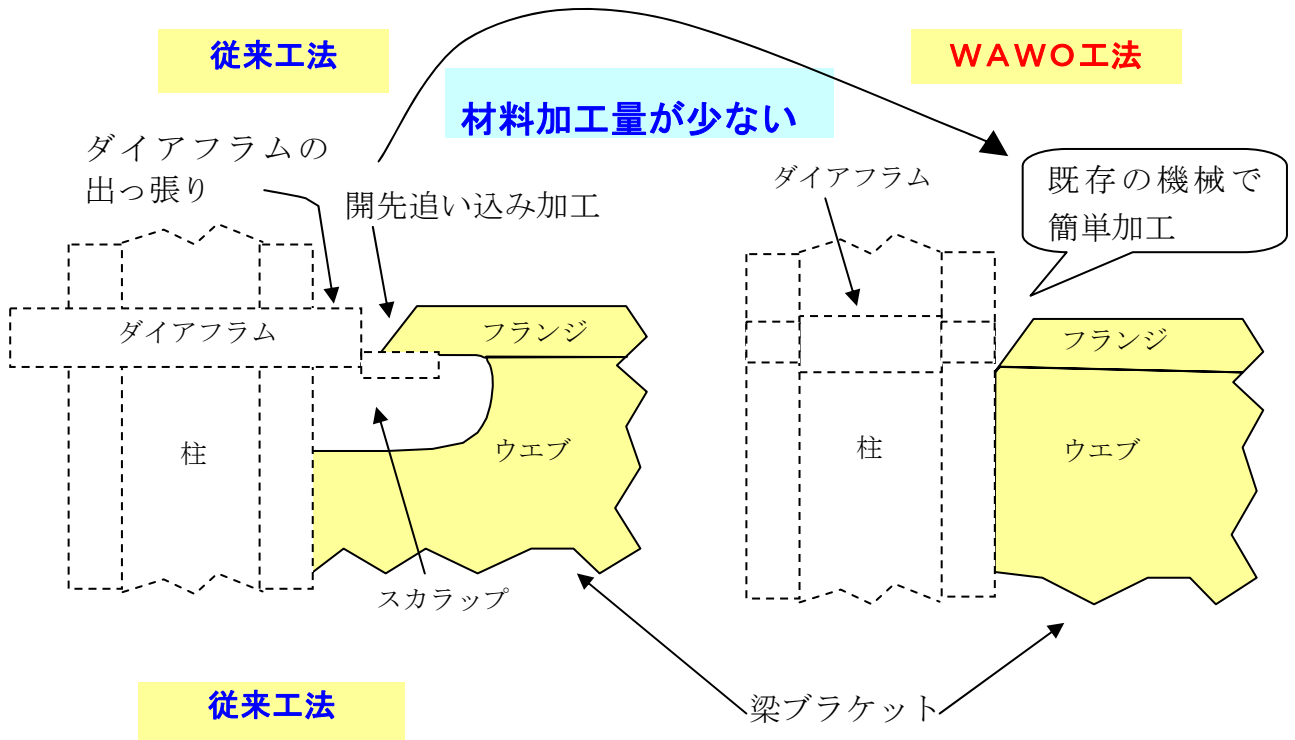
従来工法

材料加工量が少ない

WAWO工法

ダイアフラムの出っ張り

開先追い込み加工

ダイアフラム

既存の機械で簡単加工

ダイアフラム

フランジ

ダイアフラム

柱

ウエブ

スカラップ

柱

フランジ

ウエブ

梁ブラケット

従来工法